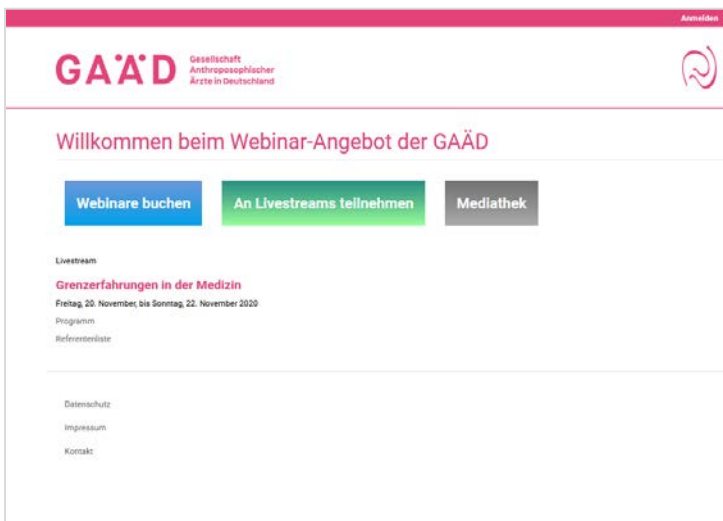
Anmelden

GAÄD Gesellschaft Anthroposophischer Ärzte in Deutschland

Willkommen beim Webinar-Angebot der GAÄD

Webinare buchen

An Livestreams teilnehmen

Mediathek

Livestream

Grenzerfahrungen in der Medizin

Freitag, 20. November, bis Sonntag, 22. November 2020

Programm

Referentenliste

Datenschutz

Impressum

Kontakt